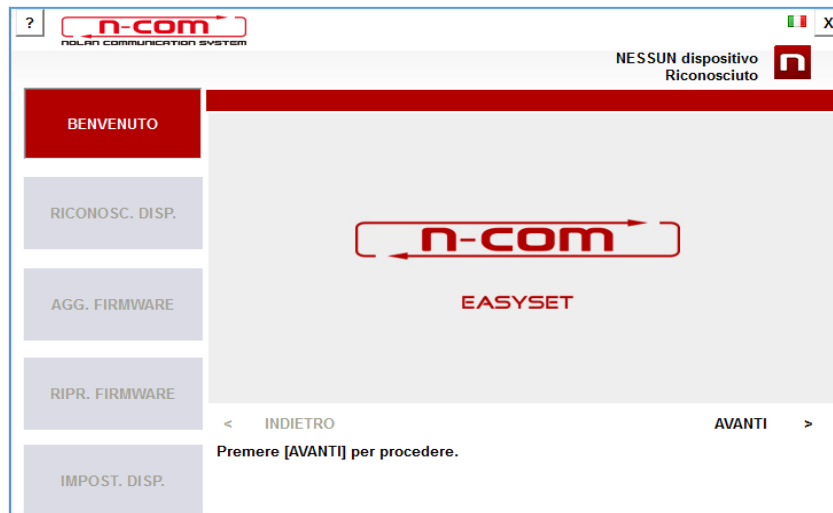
?

n-com
NOLAN COMMUNICATION SYSTEM

X

NESSUN dispositivo
Riconosciuto

BENVENUTO

RICONOSC. DISP.

AGG. FIRMWARE

RIPR. FIRMWARE

IMPOST. DISP.

n-com

EASYSET

< INDIETRO

AVANTI >

Premere [AVANTI] per procedere.